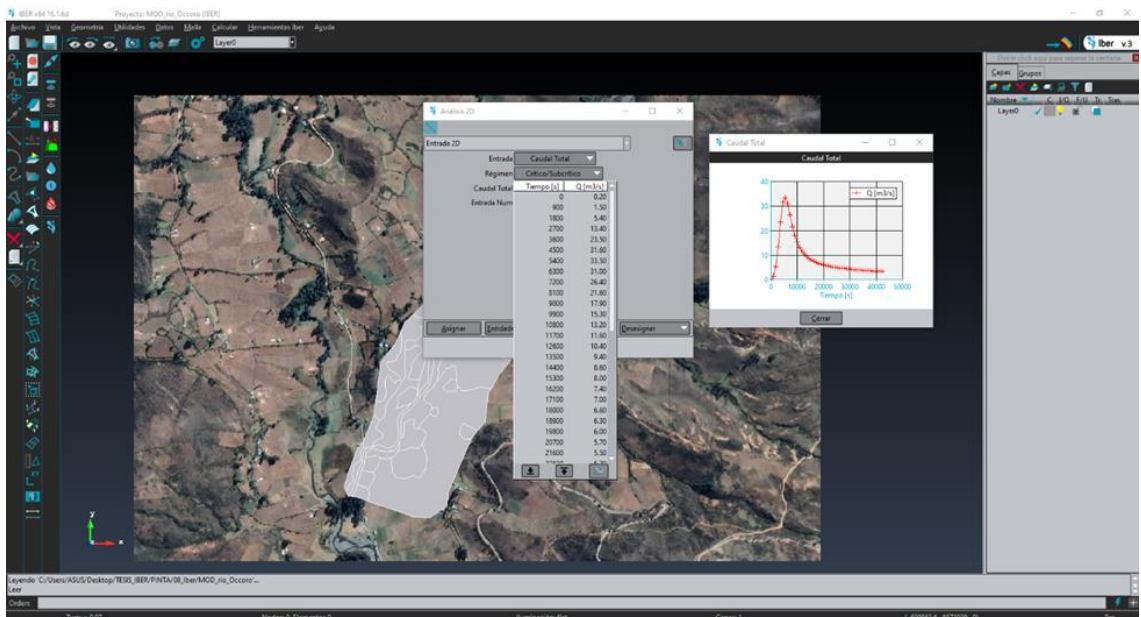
IBER x64 16.1.6d    Proyecto: MOD_rio_Occoro (IBER)

Archivo  Vista  Geometría  Utilidades  Datos  Malla  Calcular  Herramientas Iber  Ayuda

Layer0

Iber v.3

Capas  Grupos

Nombre  C  I/O  F/U  Tr  Tras

Layer0

Analisis 2D

Entrada 2D

Entrada  Caudal Total

Régimen  Critico/Subcritico

Caudal Total

Entrada Num

| Tiempo [s] | Q [m3/s] |
|---|---|
| 0 | 0.20 |
| 900 | 1.50 |
| 1800 | 5.40 |
| 2700 | 13.40 |
| 3600 | 23.50 |
| 4500 | 31.60 |
| 5400 | 33.50 |
| 6300 | 31.00 |
| 7200 | 26.40 |
| 8100 | 21.60 |
| 9000 | 17.90 |
| 9900 | 15.30 |
| 10800 | 13.20 |
| 11700 | 11.60 |
| 12600 | 10.40 |
| 13500 | 9.40 |
| 14400 | 8.60 |
| 15300 | 8.00 |
| 16200 | 7.40 |
| 17100 | 7.00 |
| 18000 | 6.60 |
| 18900 | 6.30 |
| 19800 | 6.00 |
| 20700 | 5.70 |
| 21600 | 5.50 |

Asignar  Entidad  Desasignar

Caudal Total

Caudal Total

Q [m3/s]

40
30
20
10
0

0  10000  20000  30000  40000  50000

Tiempo [s]

Cerrar

Leyendo 'C:/Users/ASUS/Desktop/TESIS_IBER/PINTA/08_Iber/MOD_rio_Occoro'...
Leer

Orden: